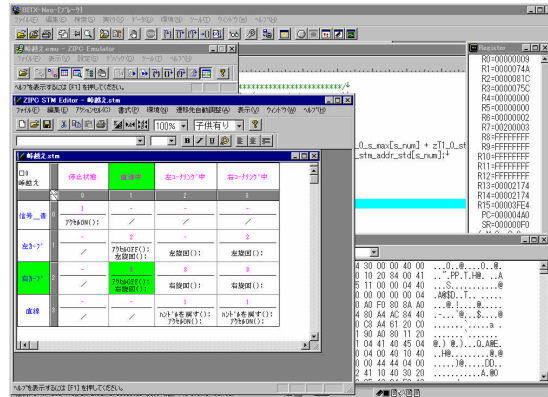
UITX-Neo-[ブレーク]
ファイル(F) 編集(E) 検索(S) 表示(V) デバッグ(D) 環境(N) ツール(T) ウィンドウ(W) ヘルプ(H)

峠越え.emu - ZIPC Emulator
ファイル(F) 表示(V) 設定(S) デバッグ(D) ツール(T) ヘルプ(H)
ヘルプを表示するには [F1] を押してください。

ZIPC STM Editor - 峠越え.stm
ファイル(F) 編集(E) アクション(A) 書式(O) 環境(N) 遷移先自動調整(A) 表示(V) ウィンドウ(W) ヘルプ(H)
100% 子供有り

峠越え.stm

| 口0 峠越え | 停止状態 | 直進中 | 左コーナリング中 | 右コーナリング中 |
|---|---|---|---|---|
| | 0 | 1 | 2 | 3 |
| 信号__直 | 1 / アクセルON(); | - / | - / | - / |
| 左カーブ | / | 2 / アクセルOFF(); 左旋回(); | - / 左旋回(); | 2 / 左旋回(); |
| 右カーブ | - / | 3 / アクセルOFF(); 右旋回(); | 3 / 右旋回(); | - / 右旋回(); |
| 直線 | - / | / | 1 / ハンドルを戻す(); アクセルON(); | 1 / ハンドルを戻す(); アクセルON(); |

ヘルプを表示するには [F1] を押してください。

_0_s_max[s_num] + zT1_0_st
_stm_addr_std[s_num];

Register
R0=00000009
R1=0000074A
R2=0000081C
R3=0000075C
R4=00000000
R5=00000000
R6=00000002
R7=00200003
R8=FFFFFFFF
R9=FFFFFFFF
R10=FFFFFFFF
R11=FFFFFFFF
R12=FFFFFFFF
R13=00002174
R14=00002174
R15=00003FE4
PC=000004A0
SR=000000F0

4 30 00 00 00 40 00 ...0..@....0..@.
0 10 20 84 00 41 ..".PP.T.H@....A
5 11 00 00 04 00 ..........S.........@
0 00 00 00 00 04 .A@ID..T.........
0 A0 F0 80 8A A0 ...@.!....@.......
0 A0 A4 AC 84 40 .-...`@..B..@..
0 C8 A4 61 20 00 .......\.....a ..
0 80 A0 80 11 20 .......\........
04 40 00 04 00 .@.)..@..).0.A@E.
04 00 40 10 40 ...H@..........@.@
00 44 04 00 00 ......)@.....DD..
41 10 40 30 20 ......@.....A.@0